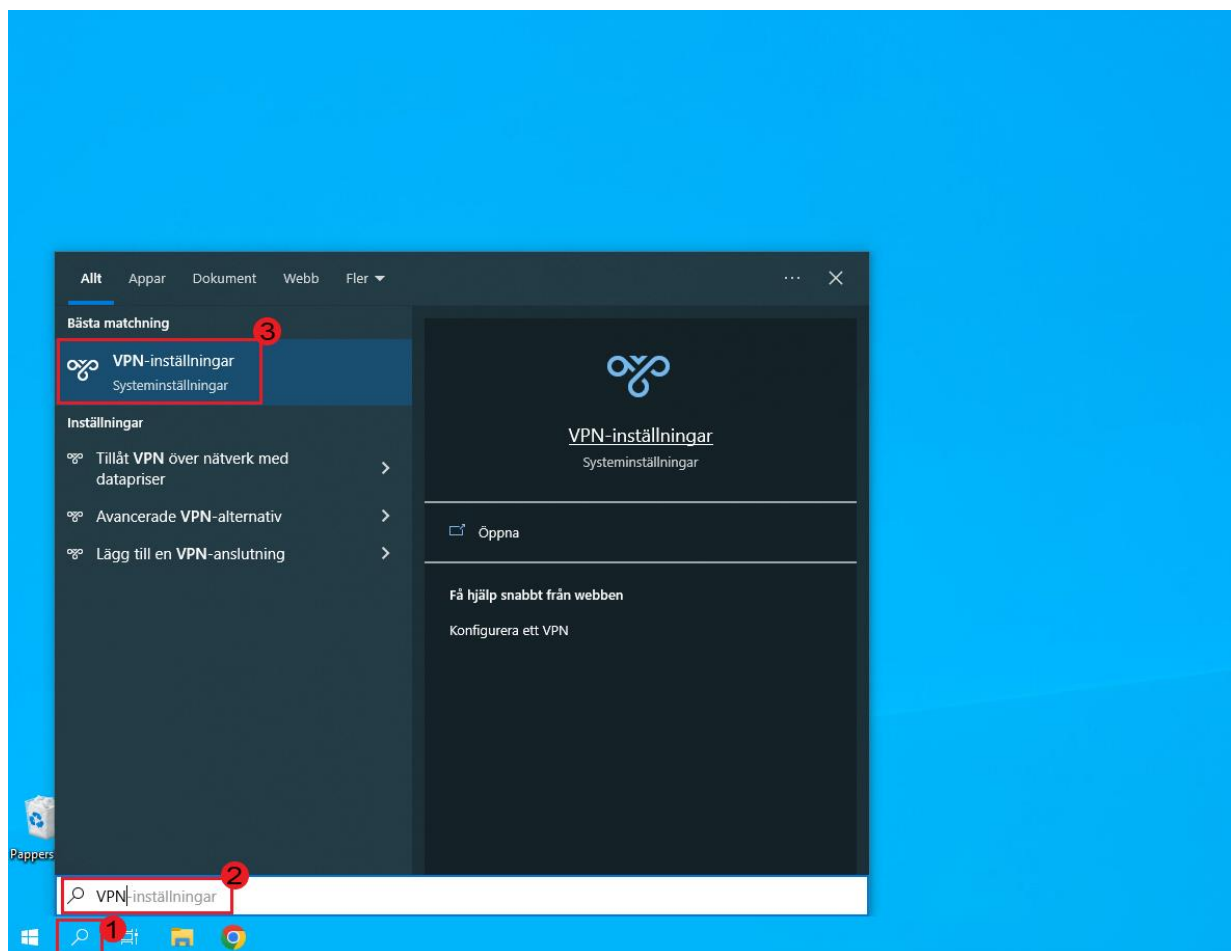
Allt Appar Dokument Webb Fler

Bästa matchning

3

VPN-inställningar
Systeminställningar

Inställningar

Tillåt VPN över nätverk med datapriser

Avancerade VPN-alternativ

Lägg till en VPN-anslutning

VPN-inställningar
Systeminställningar

Öppna

Få hjälp snabbt från webben

Konfigurera ett VPN

Pappers

2

VPN-inställningar

1